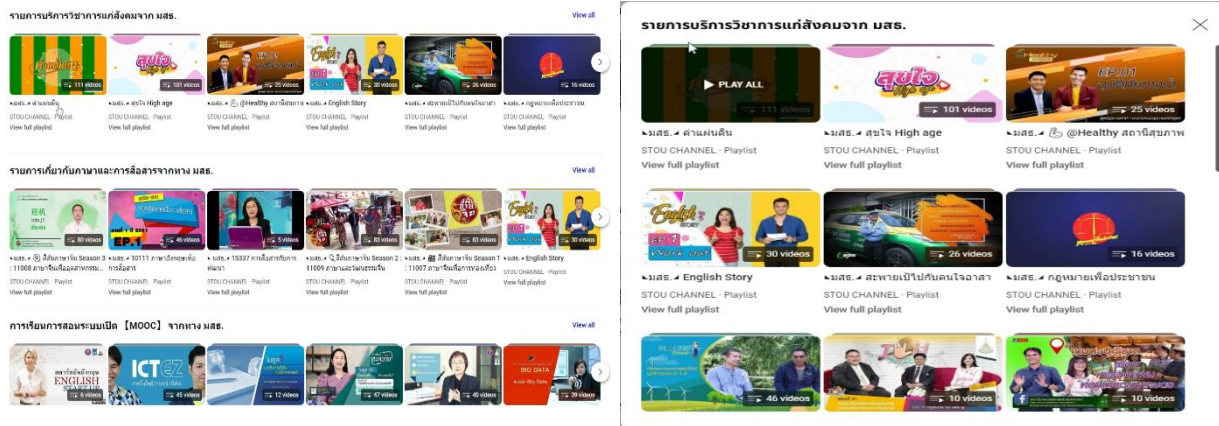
รายการบริการวิชาการแก่สังคมจาก มสธ.

View all

111 videos
101 videos
25 videos
30 videos
26 videos
16 videos

มสธ. ตำแผ่นดิน
STOU CHANNEL · Playlist
View full playlist

มสธ. สุขใจ High age
STOU CHANNEL · Playlist
View full playlist

มสธ. @Healthy สถานีสุขภาพ
STOU CHANNEL · Playlist
View full playlist

มสธ. English Story
STOU CHANNEL · Playlist
View full playlist

มสธ. สะพายเป้ไปกับคนใจอาสา
STOU CHANNEL · Playlist
View full playlist

มสธ. กฎหมายเพื่อประชาชน
STOU CHANNEL · Playlist
View full playlist

รายการเกี่ยวกับภาษาและการสื่อสารจากทาง มสธ.

View all

80 videos
46 videos
5 videos
83 videos
83 videos
30 videos

มสธ. สื่อภาษาจีน Season 3 : 11008 ภาษาจีนเพื่ออุตสาหกรรม...
STOU CHANNEL · Playlist
View full playlist

มสธ. 10111 ภาษาอังกฤษเพื่อการสื่อสาร
STOU CHANNEL · Playlist
View full playlist

มสธ. 15337 การสื่อสารกับการพัฒนา
STOU CHANNEL · Playlist
View full playlist

มสธ. สื่อภาษาจีน Season 2 : 11009 ภาษาและวัฒนธรรมจีน
STOU CHANNEL · Playlist
View full playlist

มสธ. สื่อภาษาจีน Season 1 : 11007 ภาษาจีนเพื่อการท่องเที่ยว
STOU CHANNEL · Playlist
View full playlist

มสธ. English Story
STOU CHANNEL · Playlist
View full playlist

การเรียนการสอนระบบเปิด【MOOC】จากทาง มสธ.

View all

6 videos
45 videos
12 videos
47 videos
40 videos
39 videos

ENGLISH
ICT EZ
BIG DATA

รายการบริการวิชาการแก่สังคมจาก มสธ.

PLAY ALL
111 videos
101 videos
25 videos

มสธ. ตำแผ่นดิน
STOU CHANNEL · Playlist
View full playlist

มสธ. สุขใจ High age
STOU CHANNEL · Playlist
View full playlist

มสธ. @Healthy สถานีสุขภาพ
STOU CHANNEL · Playlist
View full playlist

30 videos
26 videos
16 videos

มสธ. English Story
STOU CHANNEL · Playlist
View full playlist

มสธ. สะพายเป้ไปกับคนใจอาสา
STOU CHANNEL · Playlist
View full playlist

มสธ. กฎหมายเพื่อประชาชน
STOU CHANNEL · Playlist
View full playlist

46 videos
10 videos
10 videos